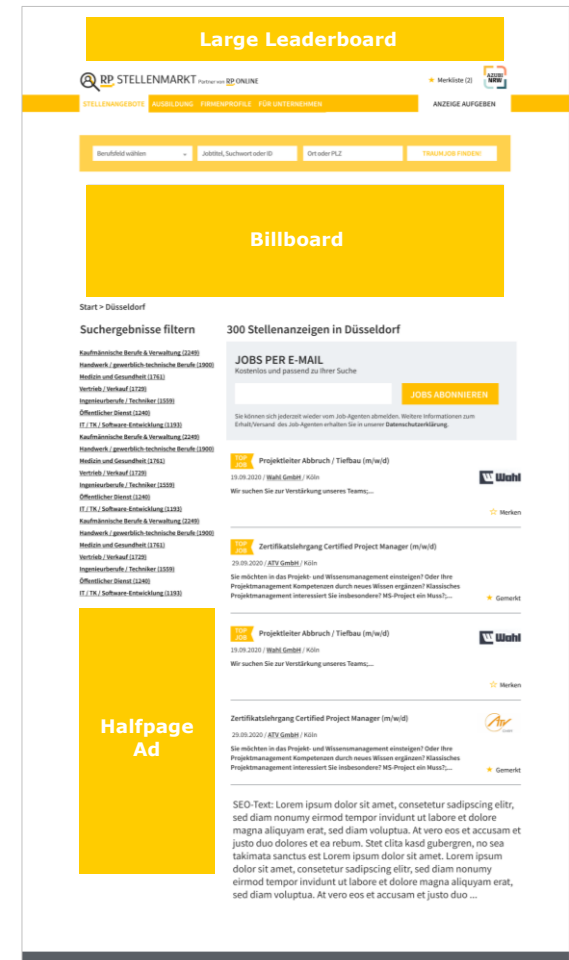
Large Leaderboard

RP STELLENMARKT Partner von RP ONLINE

★ Merkliste (2)

AZUBI NRW

STELLENANGEBOTE AUSBILDUNG FIRMENPROFILE FÜR UNTERNEHMEN

ANZEIGE AUFGEBEN

Berufsfeld wählen

Jobtitel, Suchwort oder ID

Ort oder PLZ

TRAUMJOB FINDEN!

Billboard

Start > Düsseldorf

Suchergebnisse filtern

Kaufmännische Berufe & Verwaltung (2249)
Handwerk / gewerblich-technische Berufe (1900)
Medizin und Gesundheit (1761)
Vertrieb / Verkauf (1729)
Ingenieurberufe / Techniker (1559)
Öffentlicher Dienst (1240)
IT / TK / Software-Entwicklung (1193)
Kaufmännische Berufe & Verwaltung (2249)
Handwerk / gewerblich-technische Berufe (1900)
Medizin und Gesundheit (1761)
Vertrieb / Verkauf (1729)
Ingenieurberufe / Techniker (1559)
Öffentlicher Dienst (1240)
IT / TK / Software-Entwicklung (1193)
Kaufmännische Berufe & Verwaltung (2249)
Handwerk / gewerblich-technische Berufe (1900)
Medizin und Gesundheit (1761)
Vertrieb / Verkauf (1729)
Ingenieurberufe / Techniker (1559)
Öffentlicher Dienst (1240)
IT / TK / Software-Entwicklung (1193)

Halfpage Ad

300 Stellenanzeigen in Düsseldorf

JOBS PER E-MAIL
Kostenlos und passend zu Ihrer Suche

JOBS ABONNIEREN

Sie können sich jederzeit wieder vom Job-Agenten abmelden. Weitere Informationen zum Erhalt/Versand des Job-Agenten erhalten Sie in unserer Datenschutzerklärung.

TOP JOB
Projektleiter Abbruch / Tiefbau (m/w/d)
19.09.2020 | Wahl GmbH | Köln
Wir suchen Sie zur Verstärkung unseres Teams;...
Wahl
☆ Merken

TOP JOB
Zertifikatslehrgang Certified Project Manager (m/w/d)
29.09.2020 | ATV GmbH | Köln
Sie möchten in das Projekt- und Wissensmanagement einsteigen? Oder Ihre Projektmanagement Kompetenzen durch neues Wissen ergänzen? Klassisches Projektmanagement interessiert Sie insbesondere? MS-Project ein Muss?;...
★ Gemerkt

TOP JOB
Projektleiter Abbruch / Tiefbau (m/w/d)
19.09.2020 | Wahl GmbH | Köln
Wir suchen Sie zur Verstärkung unseres Teams;...
Wahl
☆ Merken

Zertifikatslehrgang Certified Project Manager (m/w/d)
29.09.2020 | ATV GmbH | Köln
Sie möchten in das Projekt- und Wissensmanagement einsteigen? Oder Ihre Projektmanagement Kompetenzen durch neues Wissen ergänzen? Klassisches Projektmanagement interessiert Sie insbesondere? MS-Project ein Muss?;...
★ Gemerkt

SEO-Text: Lorem ipsum dolor sit amet, consetetur sadipscing elitr, sed diam nonumy eirmod tempor invidunt ut labore et dolore magna aliquyam erat, sed diam voluptua. At vero eos et accusam et justo duo dolores et ea rebum. Stet clita kasd gubergren, no sea takimata sanctus est Lorem ipsum dolor sit amet. Lorem ipsum dolor sit amet, consetetur sadipscing elitr, sed diam nonumy eirmod tempor invidunt ut labore et dolore magna aliquyam erat, sed diam voluptua. At vero eos et accusam et justo duo ...